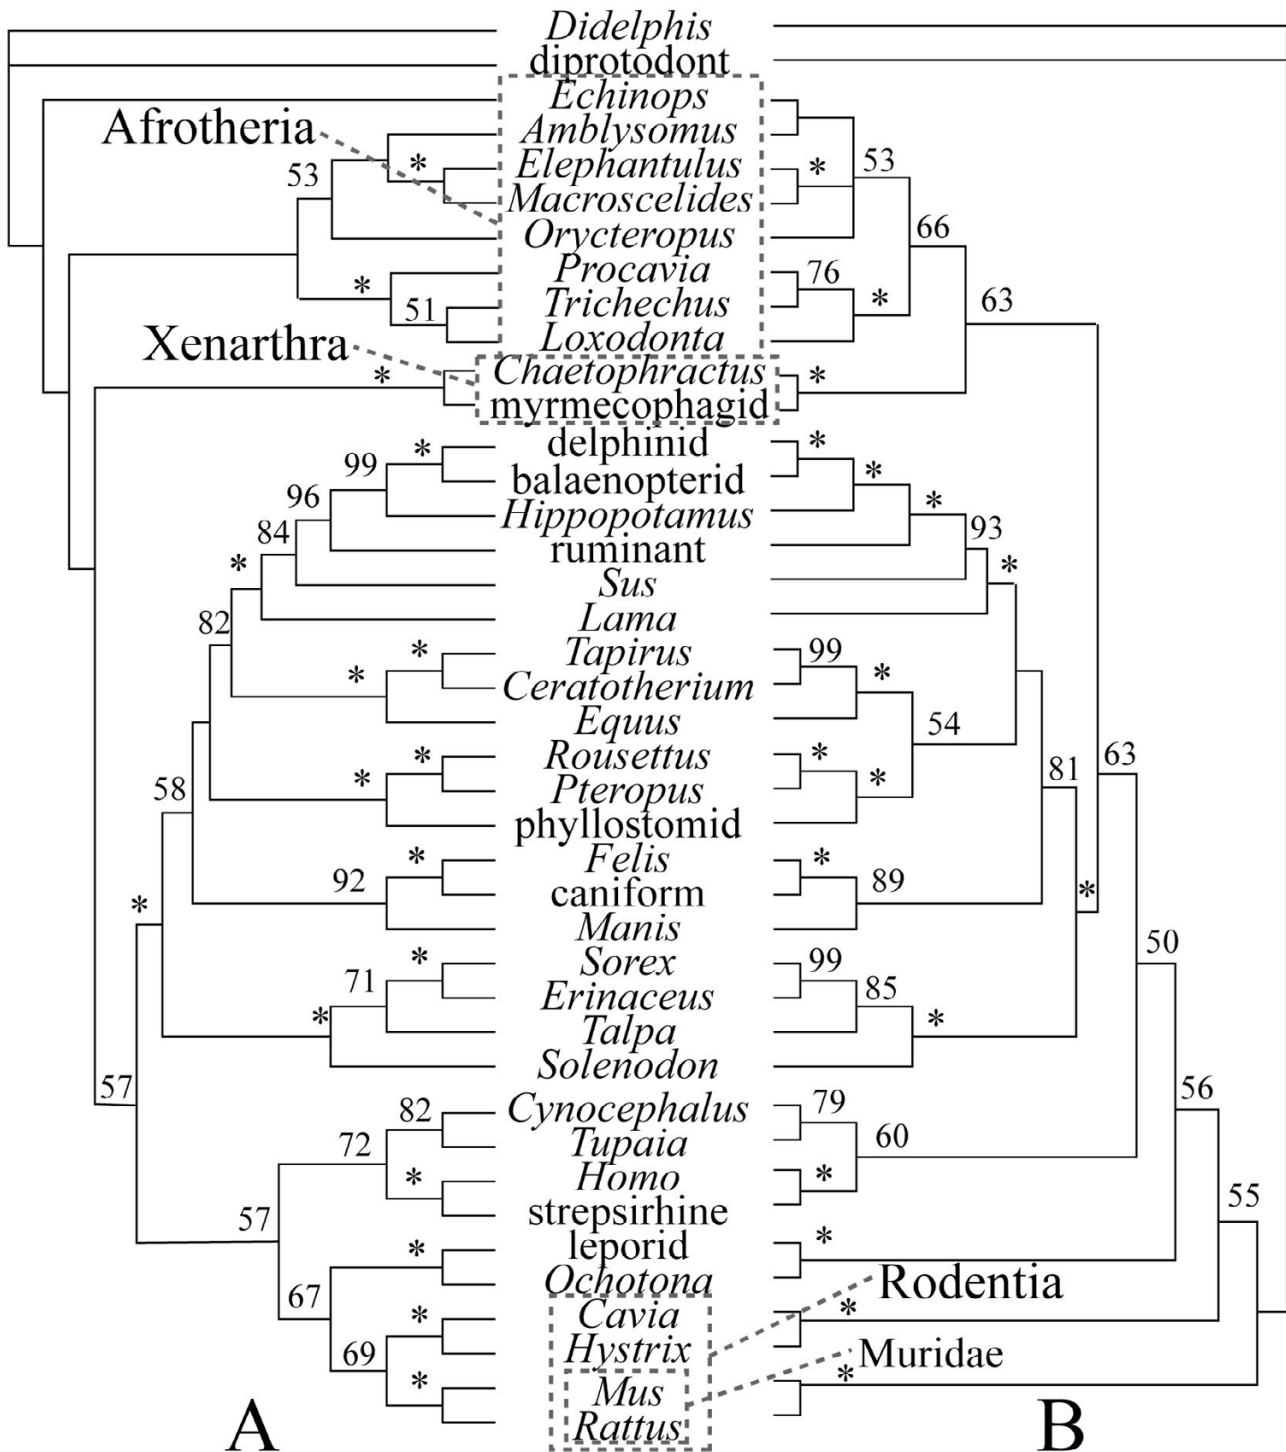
Didelphis
diprotodont
Echinops
Amblysomus
Elephantulus
Macroscelides
Orycteropus
Procavia
Trichechus
Loxodonta
Chaetophractus
myrmecophagid
delphinid
balaenopterid
Hippopotamus
ruminant
Sus
Lama
Tapirus
Ceratotherium
Equus
Rousettus
Pteropus
phyllostomid
Felis
caniform
Manis
Sorex
Erinaceus
Talpa
Solenodon
Cynocephalus
Tupaia
Homo
strepsirhine
leporid
Ochotona
Cavia
Hystrix
Mus
Rattus

Afrotheria
Xenarthra
Rodentia
Muridae

53 * 51 * * 99 * 96 84 * 82 * * * * 58 92 * 71 * * * 57 82 72 * 57 * 67 * 69 *

53 * 66 76 * 63 * * * * 93 * 99 * 54 * * 81 63 * 89 * 99 85 * 50 79 60 * 56 * 55 * *

A
B